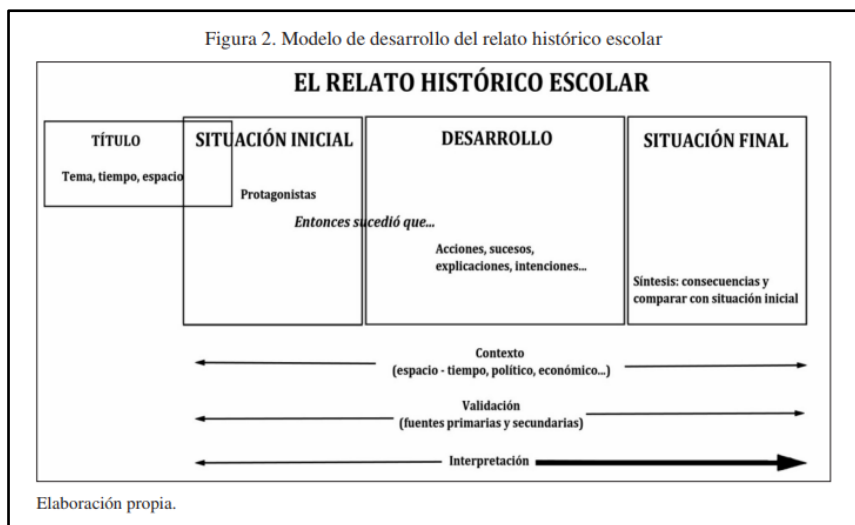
Figura 2. Modelo de desarrollo del relato histórico escolar

EL RELATO HISTÓRICO ESCOLAR

TÍTULO

Tema, tiempo, espacio

SITUACIÓN INICIAL

Protagonistas

Entonces sucedió que...

DESARROLLO

Acciones, sucesos, explicaciones, intenciones...

SITUACIÓN FINAL

Síntesis: consecuencias y comparar con situación inicial

Contexto
(espacio - tiempo, político, económico...)

Validación
(fuentes primarias y secundarias)

Interpretación

Elaboración propia.